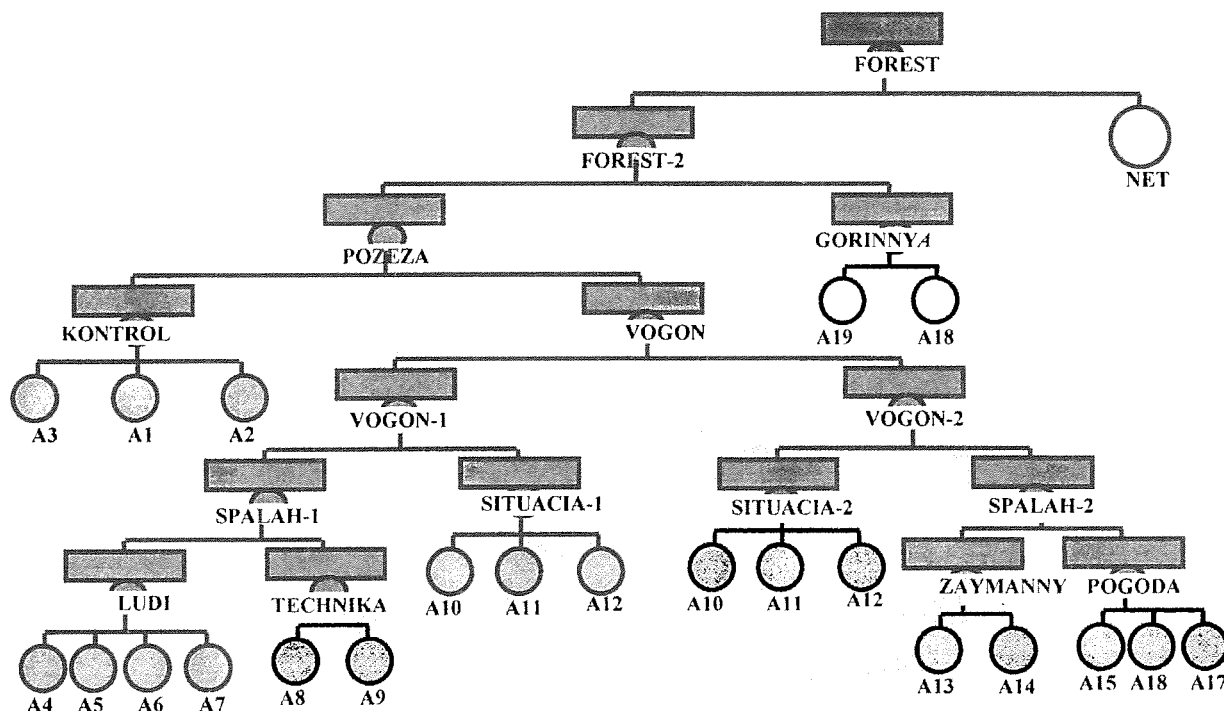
FOREST

FOREST-2

NET

POZEZA

GORINNYA

A19 A18

KONTROL

VOGON

A3 A1 A2

VOGON-1

VOGON-2

SPALAH-1

SITUACIA-1

SITUACIA-2

SPALAH-2

LUDI

TECHNIKA

A10 A11 A12

A10 A11 A12

ZAYMANNY

POGODA

A4 A5 A6 A7

A8 A9

A13 A14

A15 A18 A17